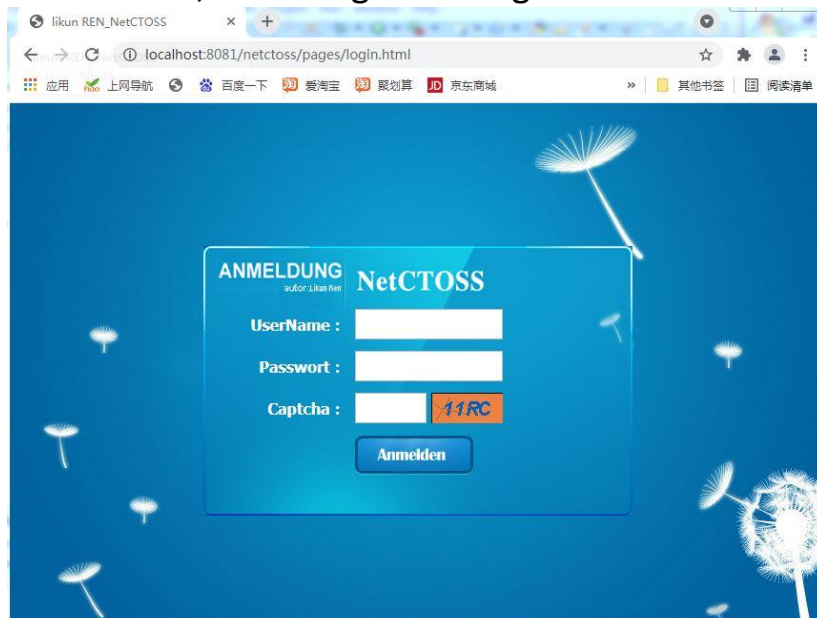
likun REN_NetCTOSS × +

localhost:8081/netctoss/pages/login.html

应用 上网导航 百度一下 爱淘宝 聚划算 京东商城 » 其他书签 阅读清单

ANMELDUNG
autor:Likun Ren
NetCTOSS

UserName :

Passwort :

Captcha : 41RC

Anmelden